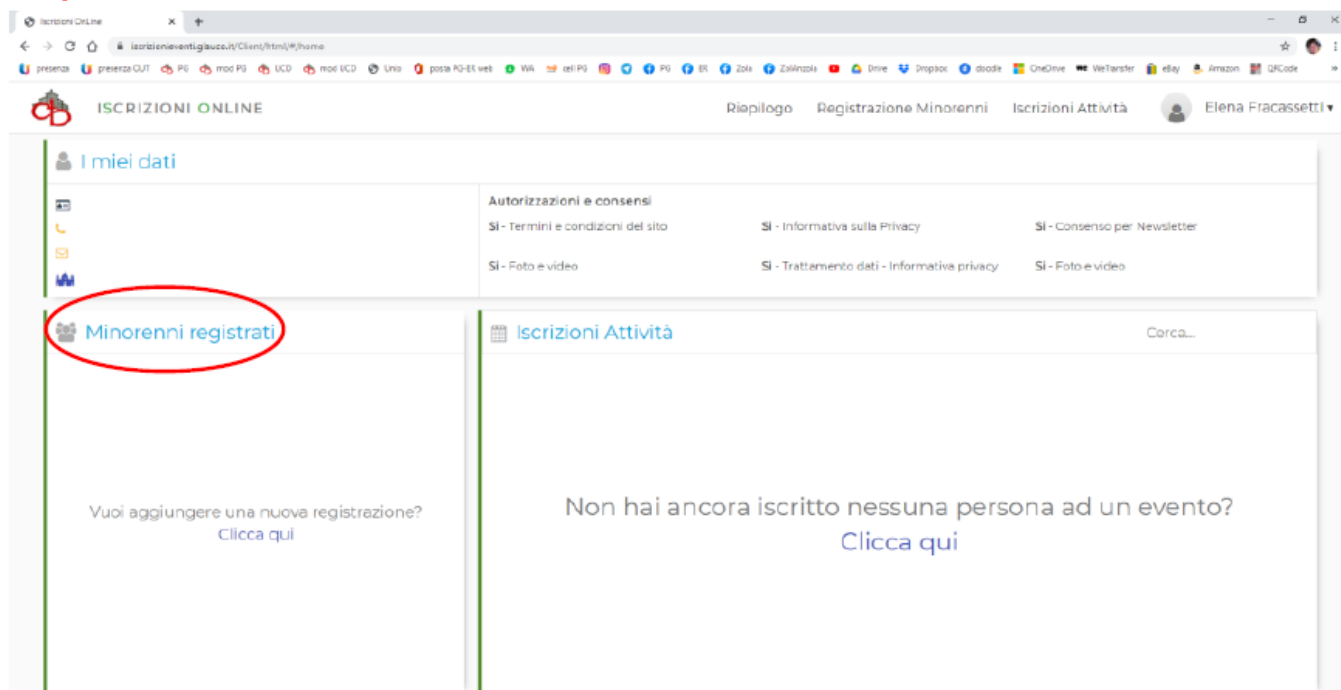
Iscrizioni OnLine

iscrizionieventi.glauco.it/Client/html/#/home

presenza presenza OUT PG mod PG UCD mod UCD Unio posta PG-ER web WA cell PG PG ER Zola ZolAnzola Drive Dropbox doodle OneDrive WeTransfer eBay Amazon QRCode

ISCRIZIONI ONLINE

Riepilogo Registrazione Minorenni Iscrizioni Attività Elena Fracassetti

I miei dati

Autorizzazioni e consensi

Sì - Termini e condizioni del sito

Sì - Informativa sulla Privacy

Sì - Consenso per Newsletter

Sì - Foto e video

Sì - Trattamento dati - Informativa privacy

Sì - Foto e video

Minorenni registrati

Iscrizioni Attività

Cerca...

Vuoi aggiungere una nuova registrazione?
Clicca qui

Non hai ancora iscritto nessuna persona ad un evento?
Clicca qui